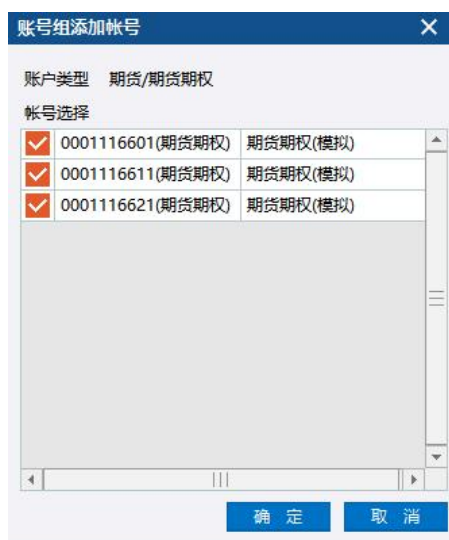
账号组添加帐号

账户类型　期货/期货期权

帐号选择

| | | |
|---|---|---|
| ✓ | 0001116601(期货期权) | 期货期权(模拟) |
| ✓ | 0001116611(期货期权) | 期货期权(模拟) |
| ✓ | 0001116621(期货期权) | 期货期权(模拟) |

确 定　取 消